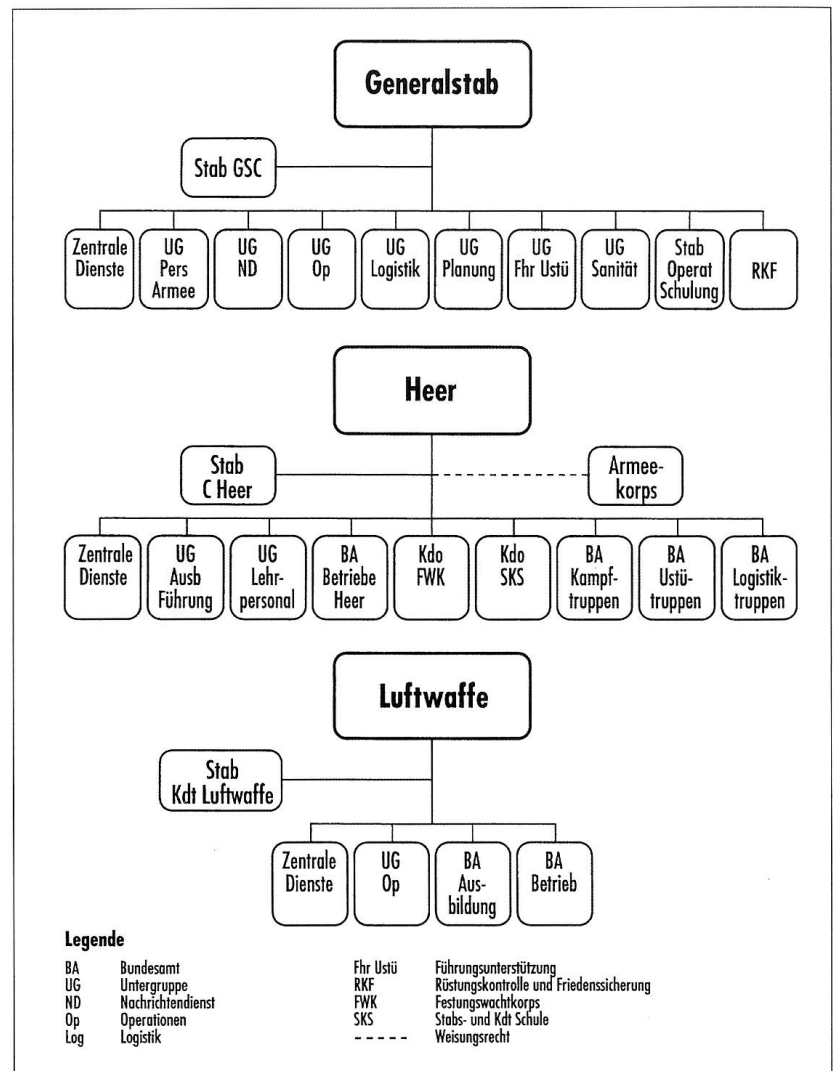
Generalstab

Stab GSC

Zentrale Dienste

UG Pers Armee

UG ND

UG Op

UG Logistik

UG Planung

UG Fhr Ustü

UG Sanität

Stab Operat Schulung

RKF

Heer

Stab C Heer

Armeekorps

Zentrale Dienste

UG Ausb Führung

UG Lehrpersonal

BA Betriebe Heer

Kdo FWK

Kdo SKS

BA Kampftruppen

BA Ustütruppen

BA Logistiktruppen

Luftwaffe

Stab Kdt Luftwaffe

Zentrale Dienste

UG Op

BA Ausbildung

BA Betrieb

Legende

| | |
|---|---|
| BA | Bundesamt |
| UG | Untergruppe |
| ND | Nachrichtendienst |
| Op | Operationen |
| Log | Logistik |
| Fhr Ustü | Führungsunterstützung |
| RKF | Rüstungskontrolle und Friedenssicherung |
| FWK | Festungswachtkorps |
| SKS | Stabs- und Kdt Schule |
| - - - - - | Weisungsrecht |